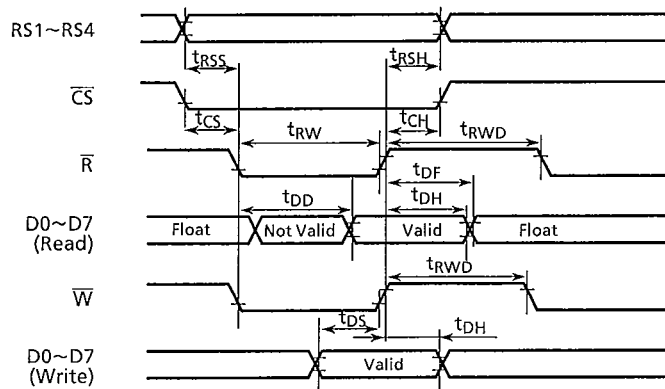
RS1~RS4

$t_{RSS}$

$t_{RSH}$

$\overline{CS}$

$t_{CS}$

$t_{RW}$

$t_{CH}$

$t_{RWD}$

$\overline{R}$

$t_{DF}$

$t_{DD}$

$t_{DH}$

D0~D7 (Read)

Float

Not Valid

Valid

Float

$t_{RWD}$

$\overline{W}$

$t_{DS}$

$t_{DH}$

D0~D7 (Write)

Valid